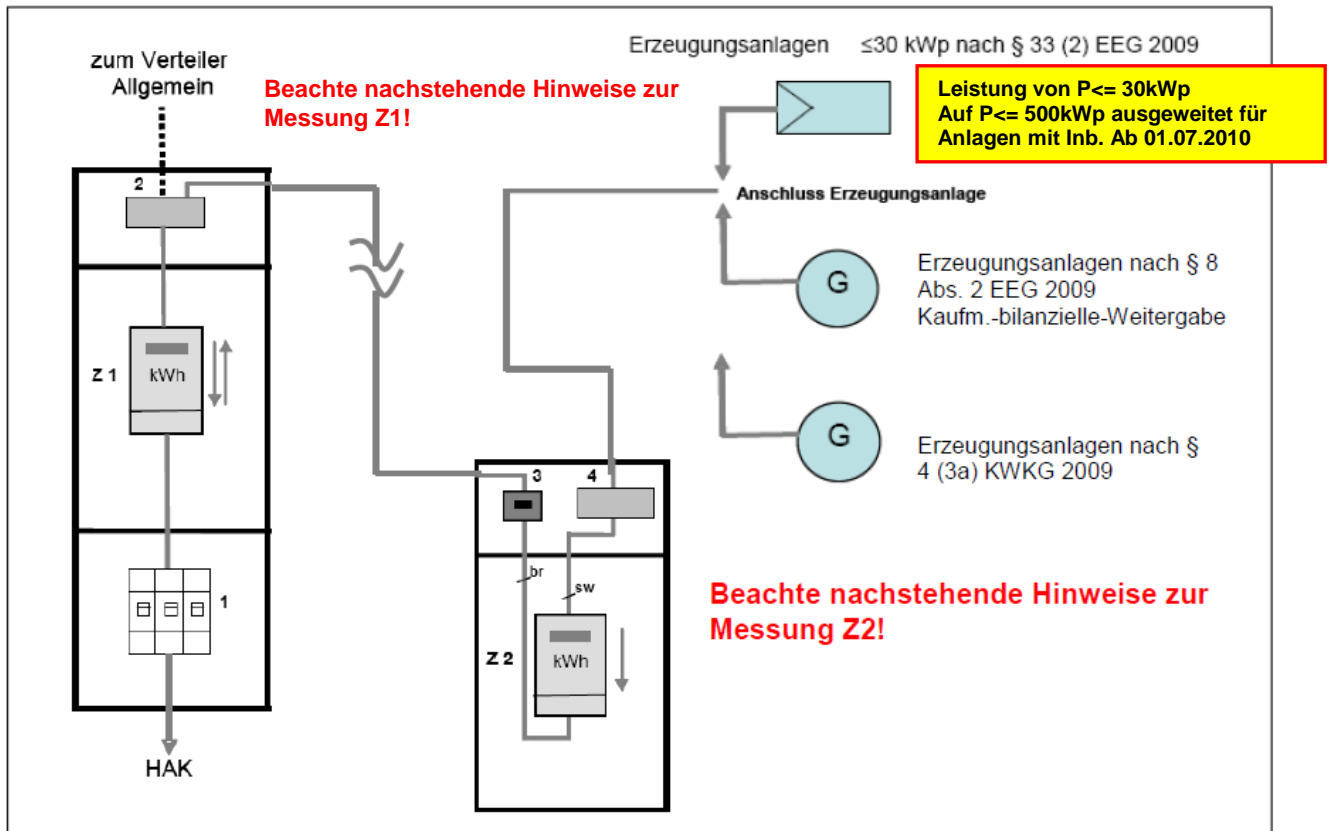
zum Verteiler Allgemein

Beachte nachstehende Hinweise zur Messung Z1!

Erzeugungsanlagen ≤30 kWp nach § 33 (2) EEG 2009

Leistung von P<= 30kWp
Auf P<= 500kWp ausgeweitet für Anlagen mit Inb. Ab 01.07.2010

Anschluss Erzeugungsanlage

2

G

Erzeugungsanlagen nach § 8 Abs. 2 EEG 2009 Kaufm.-bilanzielle-Weitergabe

Z 1

kWh

G

Erzeugungsanlagen nach § 4 (3a) KWKG 2009

3

4

br

sw

1

Beachte nachstehende Hinweise zur Messung Z2!

Z 2

kWh

HAK